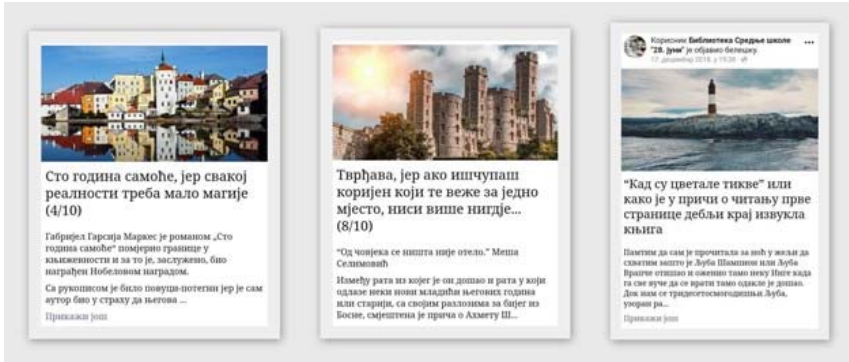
Сто година самоће, јер свакој реалности треба мало магије (4/10)

Габријел Гарсија Маркес је романом „Сто година самоће" помјерио границе у књижевности и за то је, заслужено, био награђен Нобеловом наградом.

Са рукописом је било повуци-потегни јер је сам аутор био у страху да његова ...

Прикажи још

Тврђава, јер ако ишчупаш коријен који те веже за једно мјесто, ниси више нигдје... (8/10)

"Од човјека се ништа није отело." Меша Селимовић

Између рата из којег је он дошао и рата у који одлазе неки нови младићи његових година или старији, са својим разлозима за бијег из Босне, смјештена је прича о Ахмету Ш...

Корисник Библиотека Средње школе "28. јуни" је објавио белешку.
17. децембар 2018. у 19:36

"Кад су цветале тикве" или како је у причи о читању прве странице дебљи крај извукла књига

Памтим да сам је прочитала за њих у жељи да схватим зашто је Љуба Шампион или Љуба Врапче отишао и оженио тамо неку Инге када га све вуче да се врати тамо одакле је дошао. Док нам се тридесетосмогодишњи Љуба, уморан ра...

Прикажи још